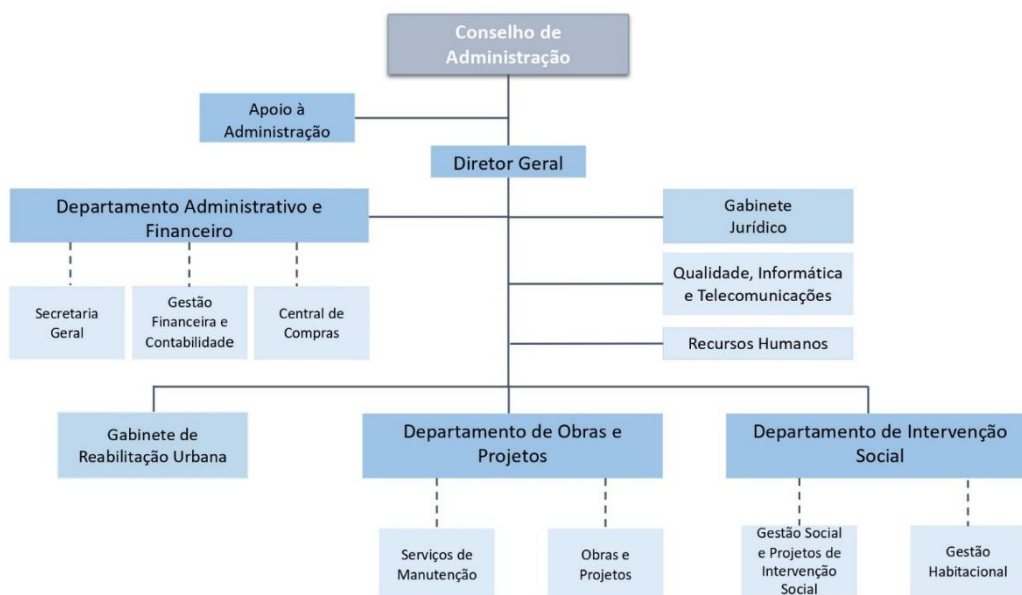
Conselho de Administração

Apoio à Administração

Diretor Geral

Departamento Administrativo e Financeiro

Secretaria Geral

Gestão Financeira e Contabilidade

Central de Compras

Gabinete Jurídico

Qualidade, Informática e Telecomunicações

Recursos Humanos

Gabinete de Reabilitação Urbana

Departamento de Obras e Projetos

Serviços de Manutenção

Obras e Projetos

Departamento de Intervenção Social

Gestão Social e Projetos de Intervenção Social

Gestão Habitacional